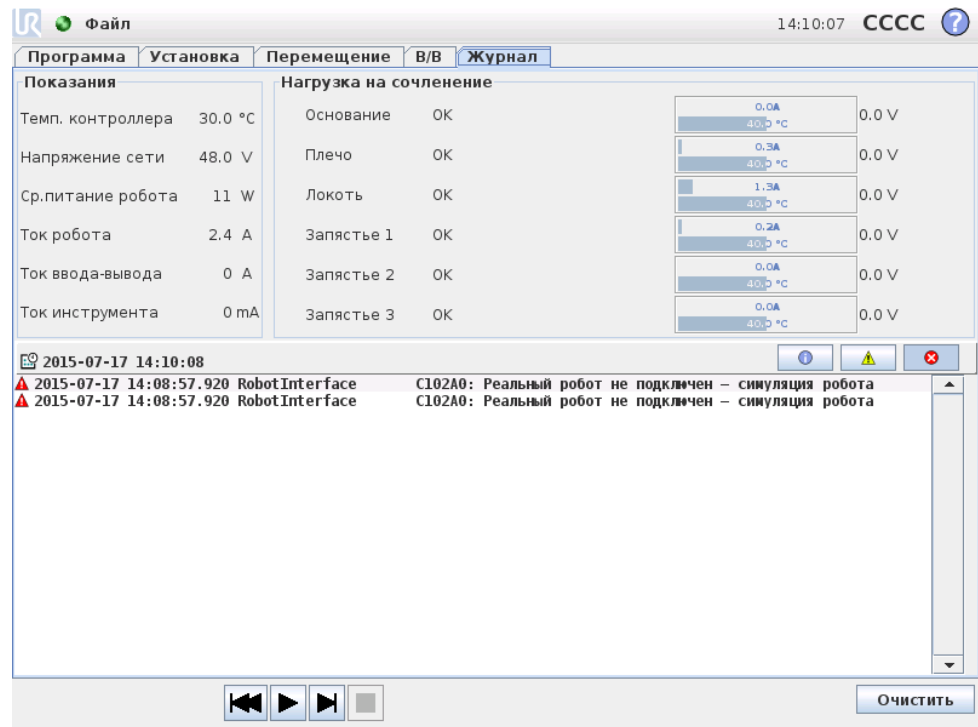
Файл

14:10:07 CCCC

Программа | Установка | Перемещение | В/В | Журнал

Показания

Темп. контроллера 30.0 °C

Напряжение сети 48.0 V

Ср.питание робота 11 W

Ток робота 2.4 A

Ток ввода-вывода 0 A

Ток инструмента 0 mA

Нагрузка на сочленение

| | | | |
|---|---|---|---|
| Основание | OK | 0.0A 40.0 °C | 0.0 V |
| Плечо | OK | 0.3A 40.0 °C | 0.0 V |
| Локоть | OK | 1.3A 40.0 °C | 0.0 V |
| Запястье 1 | OK | 0.2A 40.0 °C | 0.0 V |
| Запястье 2 | OK | 0.0A 40.0 °C | 0.0 V |
| Запястье 3 | OK | 0.0A 40.0 °C | 0.0 V |

2015-07-17 14:10:08

2015-07-17 14:08:57.920 RobotInterface C102A0: Реальный робот не подключен – симуляция робота
2015-07-17 14:08:57.920 RobotInterface C102A0: Реальный робот не подключен – симуляция робота

Очистить